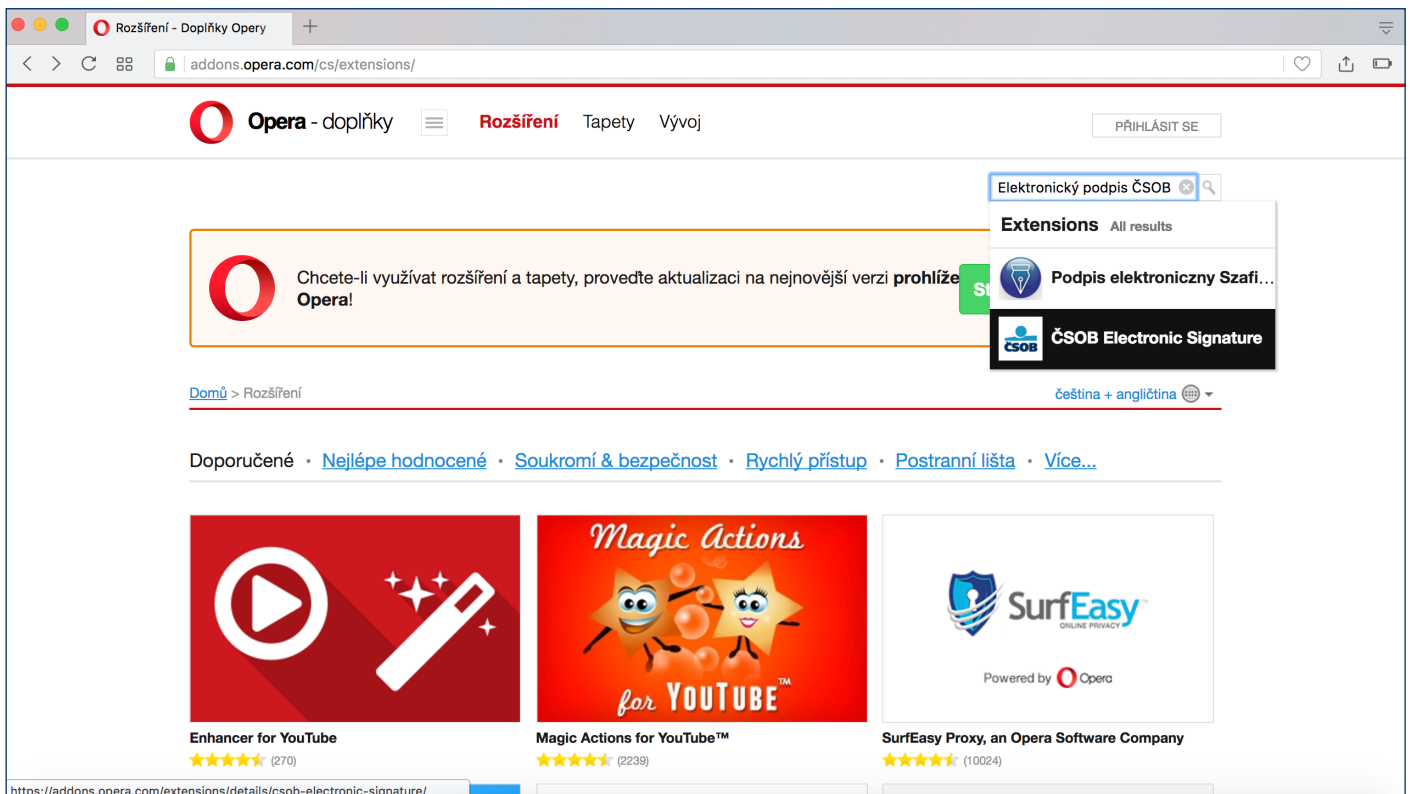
Rozšíření - Doplňky Opery

addons.opera.com/cs/extensions/

Opera - doplňky

Rozšíření Tapety Vývoj

PŘIHLÁSIT SE

Elektronický podpis ČSOB

Extensions All results

Podpis elektroniczny Szafi...

ČSOB Electronic Signature

Chcete-li využívat rozšíření a tapety, proveďte aktualizaci na nejnovější verzi prohlíže Opera!

St

Domů > Rozšíření

čeština + angličtina

Doporučené · Nejlépe hodnocené · Soukromí & bezpečnost · Rychlý přístup · Postranní lišta · Více...

Magic Actions for YOUTUBE™

SurfEasy ONLINE PRIVACY

Powered by Opera

Enhancer for YouTube
(270)

Magic Actions for YouTube™
(2239)

SurfEasy Proxy, an Opera Software Company
(10024)

https://addons.opera.com/extensions/details/csob-electronic-signature/